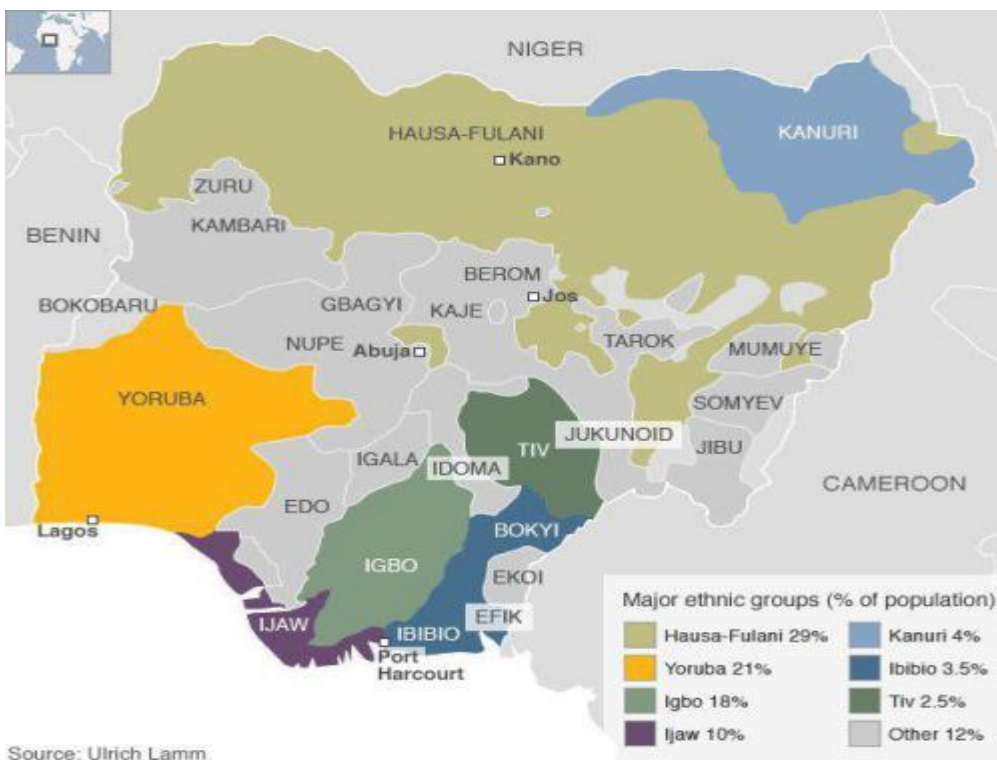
NIGER

HAUSA-FULANI

Kano

KANURI

ZURU

KAMBARI

BENIN

BEROM

Jos

BOKOBARU

GBAGYI

KAJE

NUPE

Abuja

TAROK

MUMUYE

YORUBA

SOMYEV

TIV

JUKUNOID

JIBU

IGALA

IDOMA

CAMEROON

EDO

Lagos

BOKYI

IGBO

EKOI

EFIK

IJAW

IBIBIO

Port Harcourt

Major ethnic groups (% of population)

| | |
|---|---|
| Hausa-Fulani 29% | Kanuri 4% |
| Yoruba 21% | Ibibio 3.5% |
| Igbo 18% | Tiv 2.5% |
| Ijaw 10% | Other 12% |

Source: Ulrich Lamm